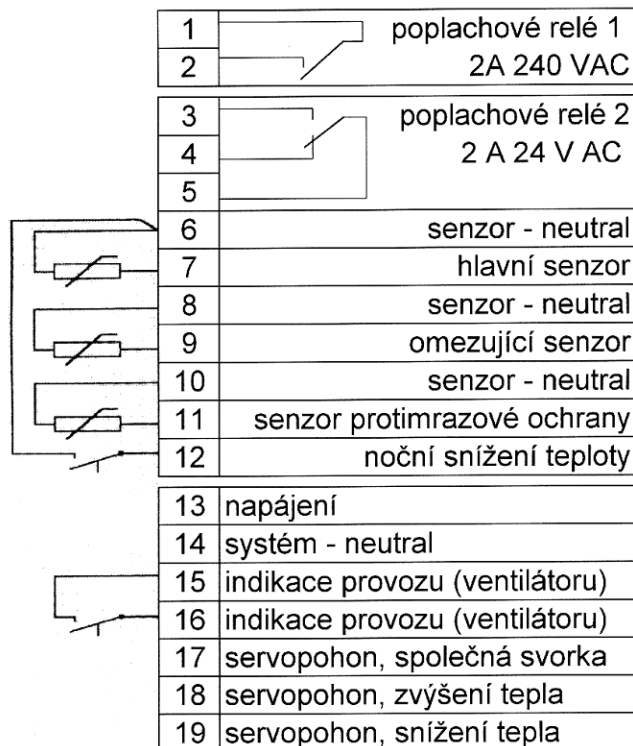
| 1 | poplachové relé 1 |
|---|---|
| 2 | 2A 240 VAC |

| 3 | poplachové relé 2 |
|---|---|
| 4 | 2 A 24 V AC |
| 5 | |
| 6 | senzor - neutral |
| 7 | hlavní senzor |
| 8 | senzor - neutral |
| 9 | omezující senzor |
| 10 | senzor - neutral |
| 11 | senzor protimrazové ochrany |
| 12 | noční snížení teploty |

| 13 | napájení |
|---|---|
| 14 | systém - neutral |
| 15 | indikace provozu (ventilátoru) |
| 16 | indikace provozu (ventilátoru) |
| 17 | servopohon, společná svorka |
| 18 | servopohon, zvýšení tepla |
| 19 | servopohon, snížení tepla |